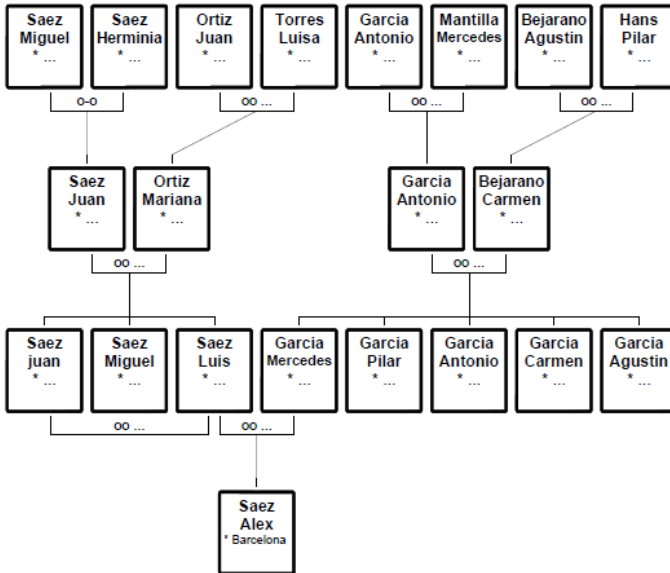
Saez Miguel
* ...

Saez Herminia
* ...

Ortiz Juan
* ...

Torres Luisa
* ...

Garcia Antonio
* ...

Mantilla Mercedes
* ...

Bejarano Agustin
* ...

Hans Pilar
* ...

o-o

oo ...

oo ...

oo ...

Saez Juan
* ...

Ortiz Mariana
* ...

Garcia Antonio
* ...

Bejarano Carmen
* ...

oo ...

oo ...

Saez juan
* ...

Saez Miguel
* ...

Saez Luis
* ...

Garcia Mercedes
* ...

Garcia Pilar
* ...

Garcia Antonio
* ...

Garcia Carmen
* ...

Garcia Agustin
* ...

oo ...

oo ...

Saez Alex
* Barcelona